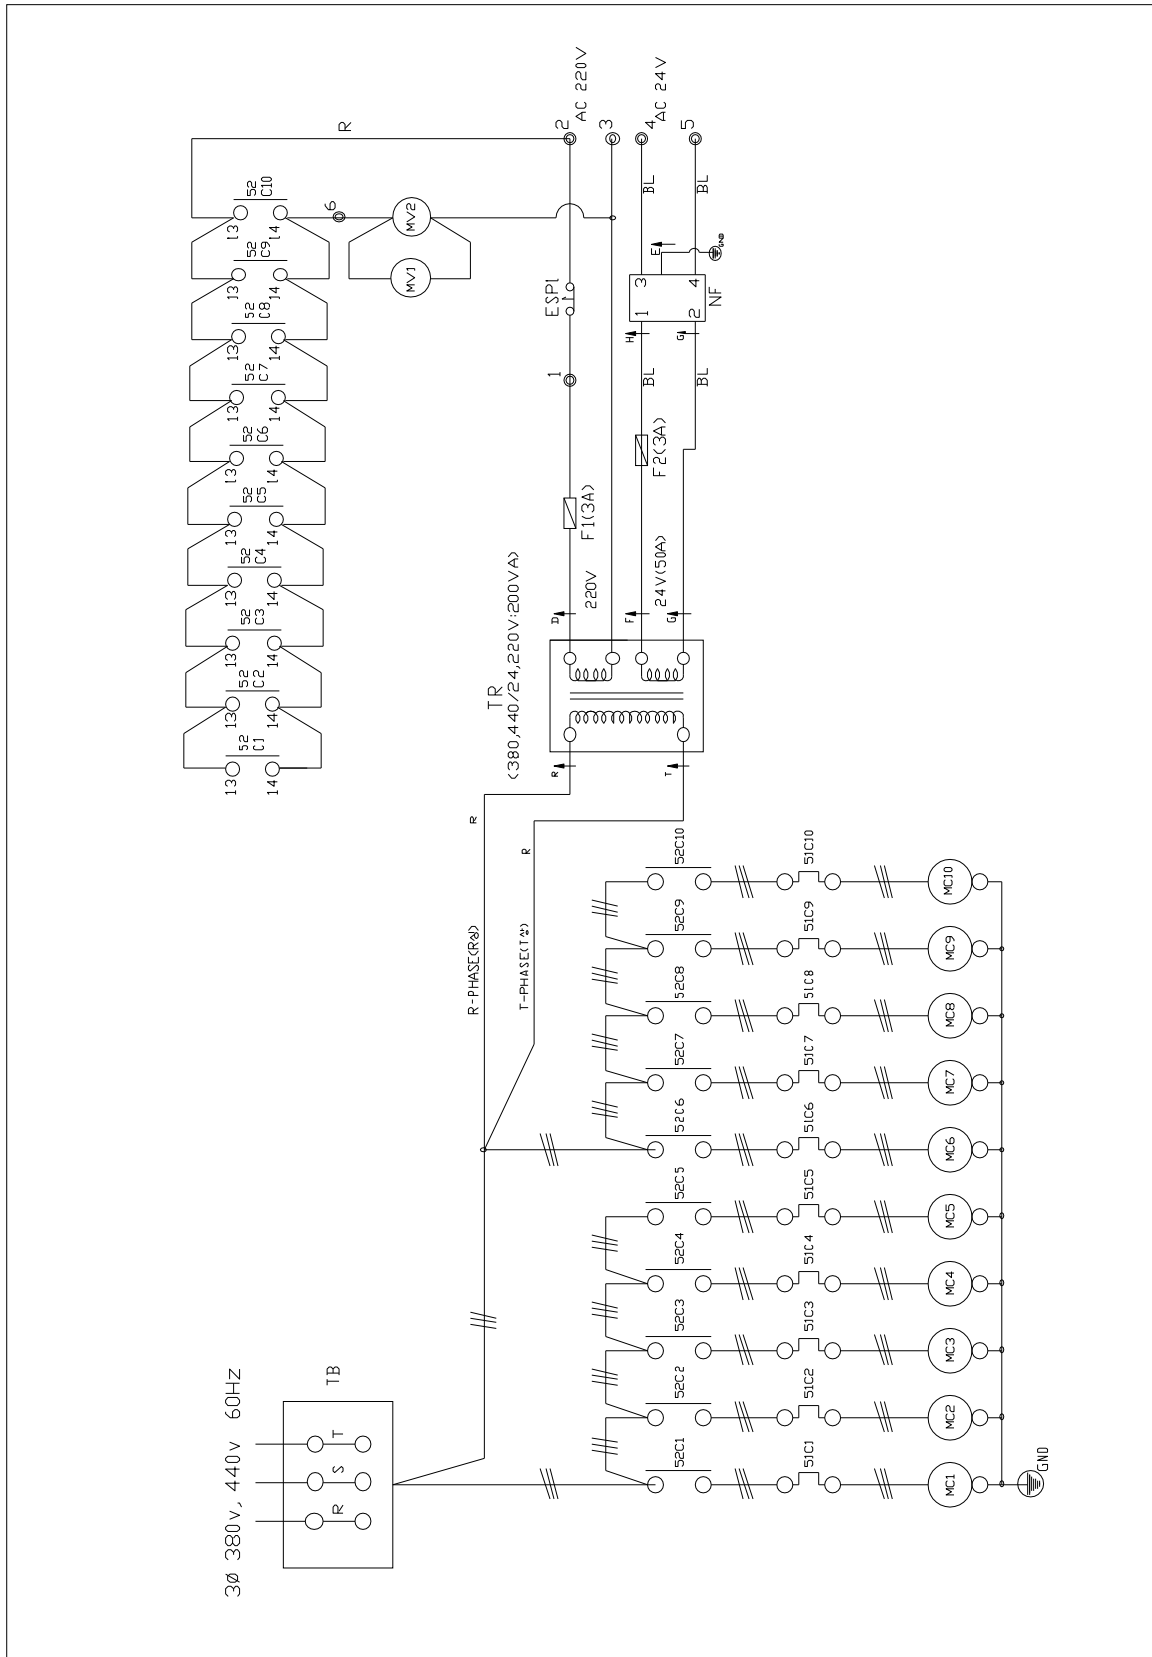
R
2
AC 220V
3
4
AC 24V
5
BL
BL
52
C10
6
MV2
MV1
13
14
52
C9
13
14
52
C8
13
14
52
C7
13
14
52
C6
13
14
52
C5
13
14
52
C4
13
14
52
C3
13
14
52
C2
13
14
52
C1
13
14
ESP1
1
H
1
3
E
GND
2
4
G
NF
BL
BL
F1(3A)
F2(3A)
D
220V
F
24V(50A)
G
TR
(380,440/24,220V:200VA)
R
T
R
R
R-PHASE(R상)
T-PHASE(T상)
52C10
51C10
MC10
52C9
51C9
MC9
52C8
51C8
MC8
52C7
51C7
MC7
52C6
51C6
MC6
52C5
51C5
MC5
52C4
51C4
MC4
52C3
51C3
MC3
52C2
51C2
MC2
52C1
51C1
MC1
GND
TB
3Ø 380v, 440v 60Hz
T
S
R